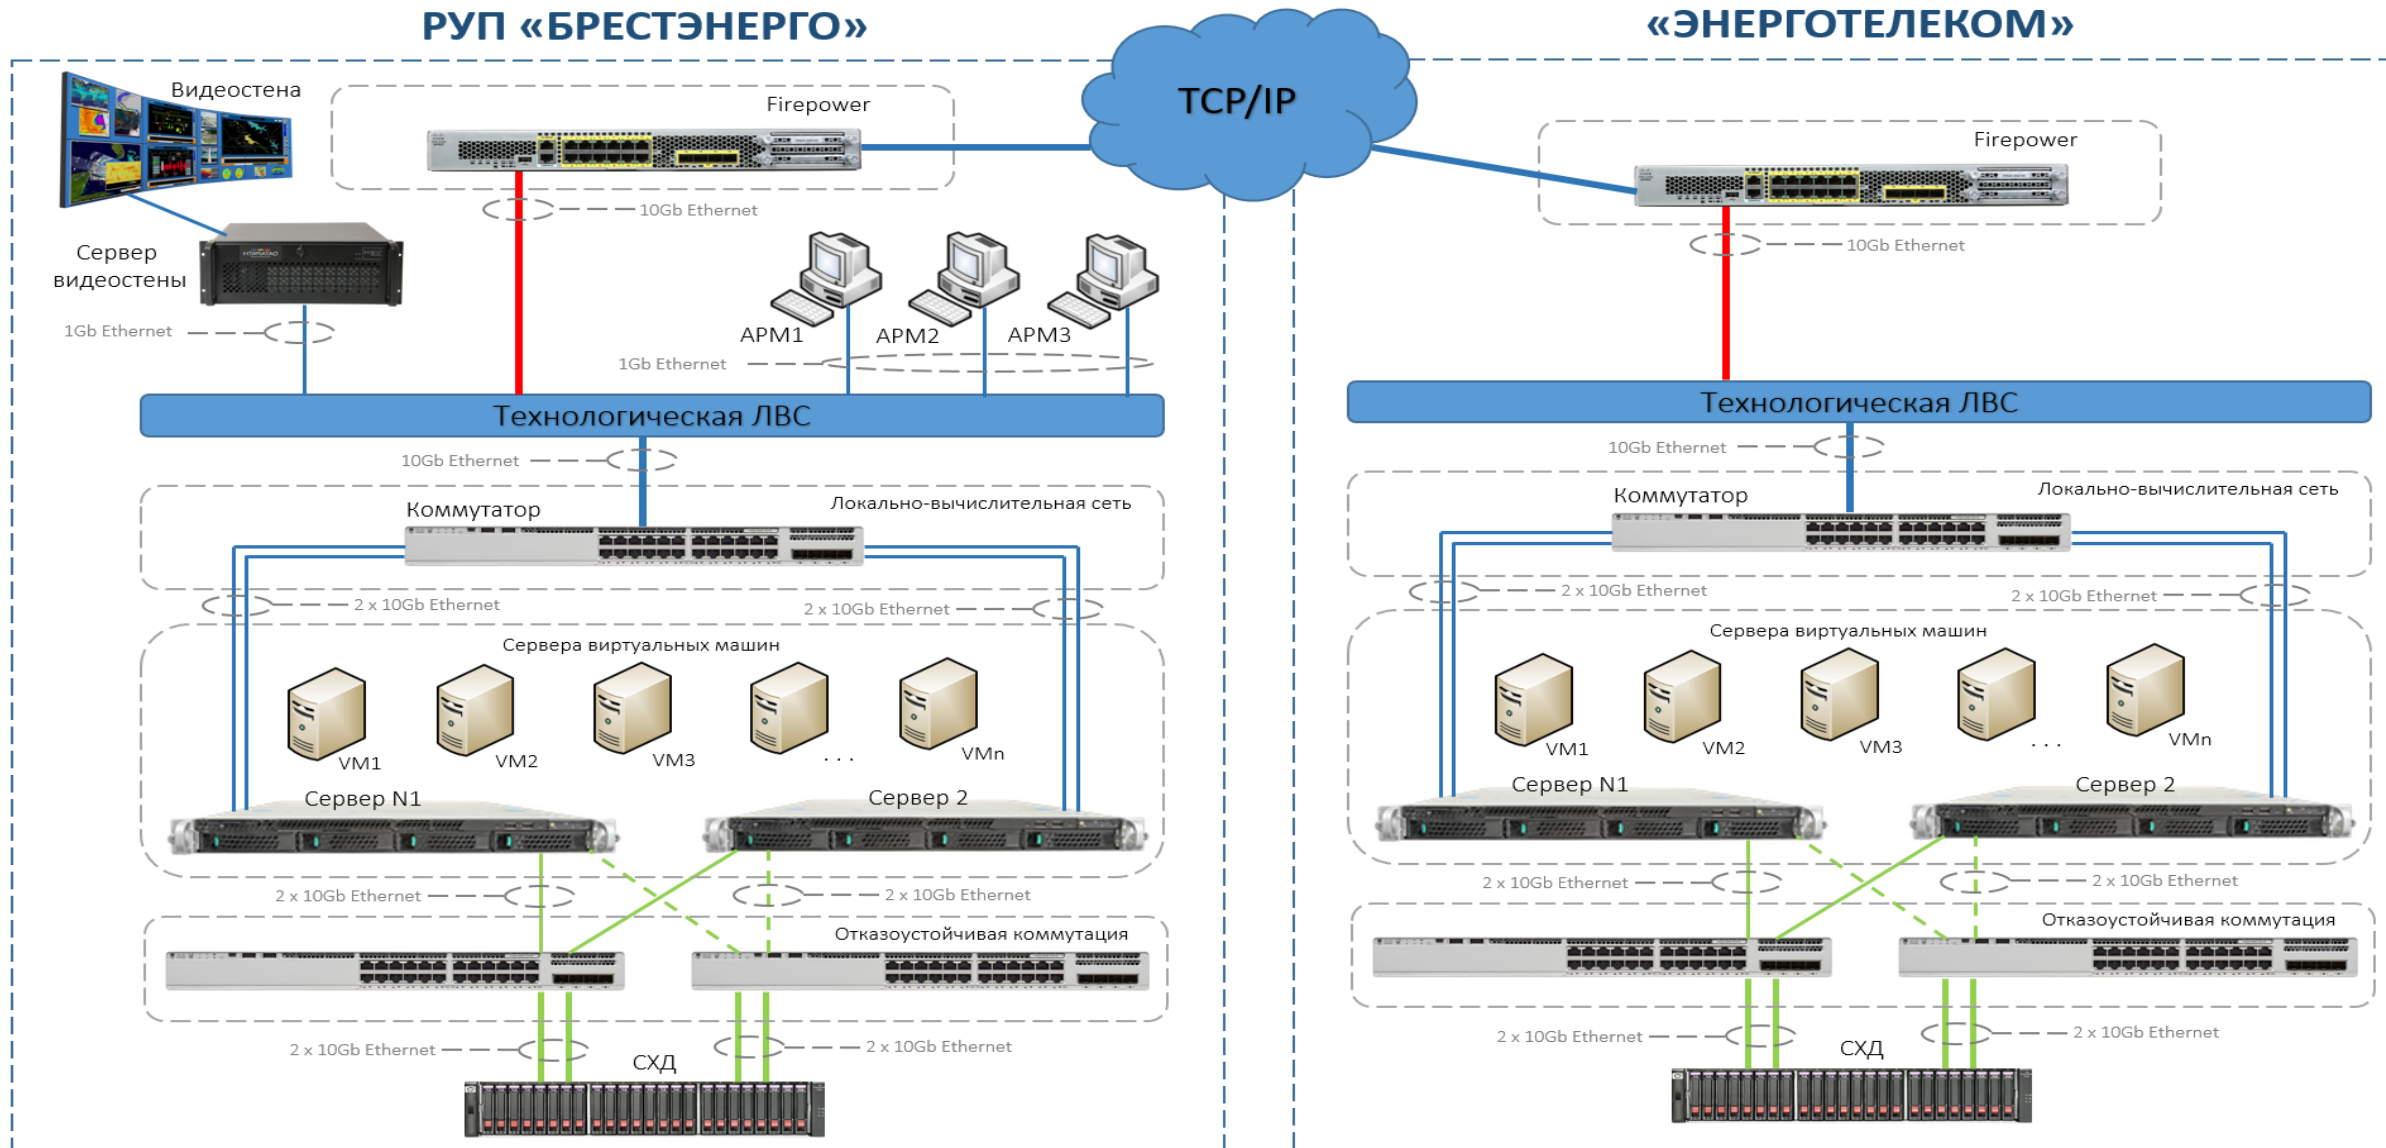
РУП «БРЕСТЭНЕРГО»

TCP/IP

«ЭНЕРГОТЕЛЕКОМ»

Видеостена

Firepower

10Gb Ethernet

Сервер видеостены

1Gb Ethernet

АРМ1

АРМ2

АРМ3

1Gb Ethernet

Технологическая ЛВС

10Gb Ethernet

Коммутатор

Локально-вычислительная сеть

2 x 10Gb Ethernet

2 x 10Gb Ethernet

Сервера виртуальных машин

VM1

VM2

VM3

. . .

VMn

Сервер N1

Сервер 2

2 x 10Gb Ethernet

2 x 10Gb Ethernet

Отказоустойчивая коммутация

2 x 10Gb Ethernet

СХД

2 x 10Gb Ethernet

Firepower

10Gb Ethernet

Технологическая ЛВС

10Gb Ethernet

Коммутатор

Локально-вычислительная сеть

2 x 10Gb Ethernet

2 x 10Gb Ethernet

Сервера виртуальных машин

VM1

VM2

VM3

. . .

VMn

Сервер N1

Сервер 2

2 x 10Gb Ethernet

2 x 10Gb Ethernet

Отказоустойчивая коммутация

2 x 10Gb Ethernet

СХД

2 x 10Gb Ethernet